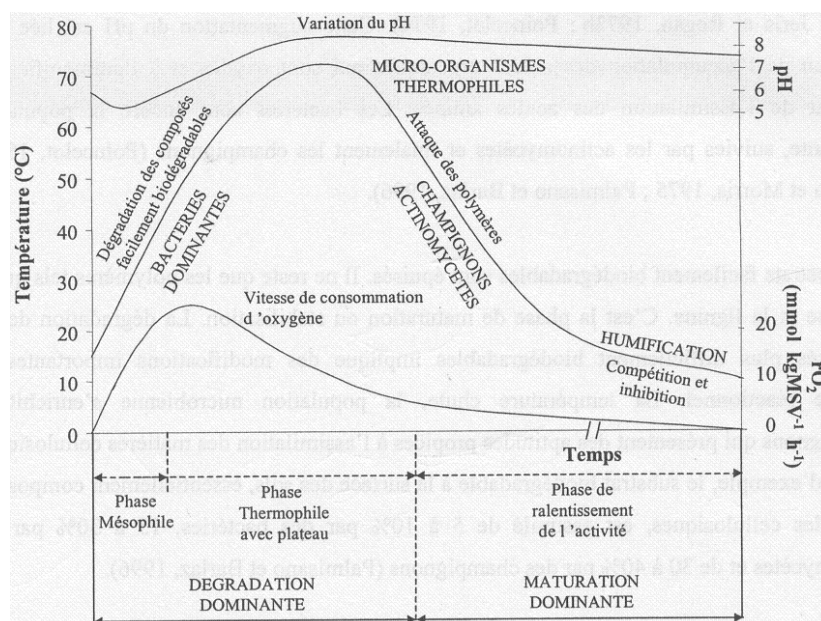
Variation du pH

80
70
60
50
40
30
20
10
0

Température (°C)

8
7
6
5

pH

MICRO-ORGANISMES THERMOPHILES

Dégradation des composés facilement biodégradables

BACTERIES DOMINANTES

Attaque des polymères

CHAMPIGNONS ACTINOMYCETES

Vitesse de consommation d'oxygène

20
10
0

$PO_2$ (mmol kgMSV$^{-1}$ h$^{-1}$)

HUMIFICATION

Compétition et inhibition

Temps

Phase Mésophile

Phase Thermophile avec plateau

Phase de ralentissement de l'activité

DEGRADATION DOMINANTE

MATURATION DOMINANTE